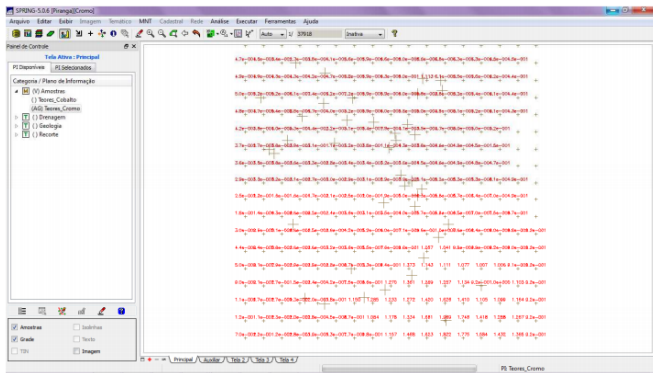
SPRING-5.0.6 [Piranga][Cromo]

Arquivo Editar Exibir Imagem Temático MNT Cadastral Rede Análise Executar Ferramentas Ajuda

Auto 1/ 37918 Inativa

Painel de Controle

Tela Ativa : Principal

PI Disponíveis PI Selecionados

Categoria / Plano de Informação

(V) Amostras

( ) Teores_Cobalto

(AG) Teores_Cromo

( ) Drenagem

( ) Geologia

( ) Recorte

Amostras

Grade

TIN

Isolinhas

Texto

Imagem

Principal Auxiliar Tela 2 Tela 3 Tela 4

PI: Teores_Cromo